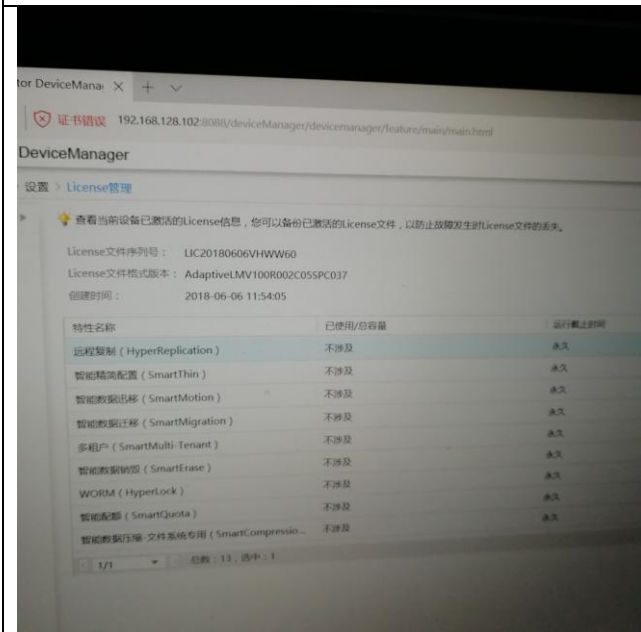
tor DeviceMana ✕ + ∨

证书错误 192.168.128.102:8088/deviceManager/devicemanager/feature/main/main.html

DeviceManager

设置 > License管理

查看当前设备已激活的License信息，您可以备份已激活的License文件，以防止故障发生时License文件的丢失。

License文件序列号： LIC20180606VHWW60
License文件格式版本： AdaptiveLMV100R002C05SPC037
创建时间： 2018-06-06 11:54:05

| 特性名称 | 已使用/总容量 | 运行截止时间 |
|---|---|---|
| 远程复制（HyperReplication） | 不涉及 | 永久 |
| 智能精简配置（SmartThin） | 不涉及 | 永久 |
| 智能数据迁移（SmartMotion） | 不涉及 | 永久 |
| 智能数据迁移（SmartMigration） | 不涉及 | 永久 |
| 多租户（SmartMulti-Tenant） | 不涉及 | 永久 |
| 智能数据销毁（SmartErase） | 不涉及 | 永久 |
| WORM（HyperLock） | 不涉及 | 永久 |
| 智能配额（SmartQuota） | 不涉及 | 永久 |
| 智能数据压缩-文件系统专用（SmartCompressio | 不涉及 | |

1/1 总数：13，选中：1